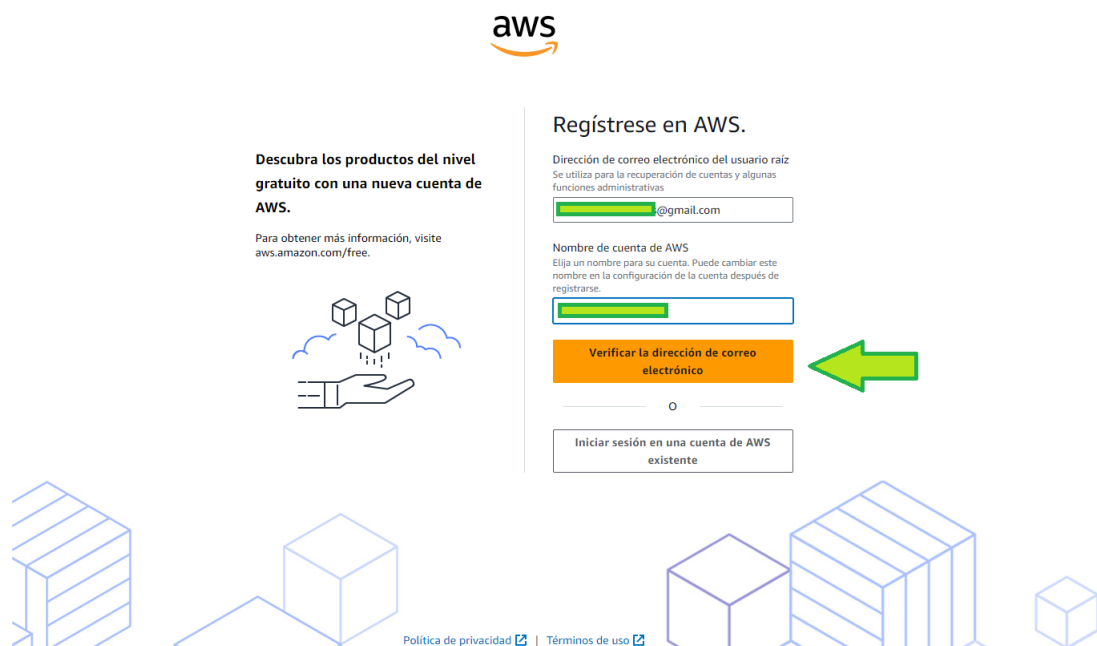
aws

Descubra los productos del nivel gratuito con una nueva cuenta de AWS.

Para obtener más información, visite aws.amazon.com/free.

Regístrese en AWS.

Dirección de correo electrónico del usuario raíz
Se utiliza para la recuperación de cuentas y algunas funciones administrativas

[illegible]@gmail.com

Nombre de cuenta de AWS
Elija un nombre para su cuenta. Puede cambiar este nombre en la configuración de la cuenta después de registrarse.

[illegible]

Verificar la dirección de correo electrónico

O

Iniciar sesión en una cuenta de AWS existente

Política de privacidad | Términos de uso